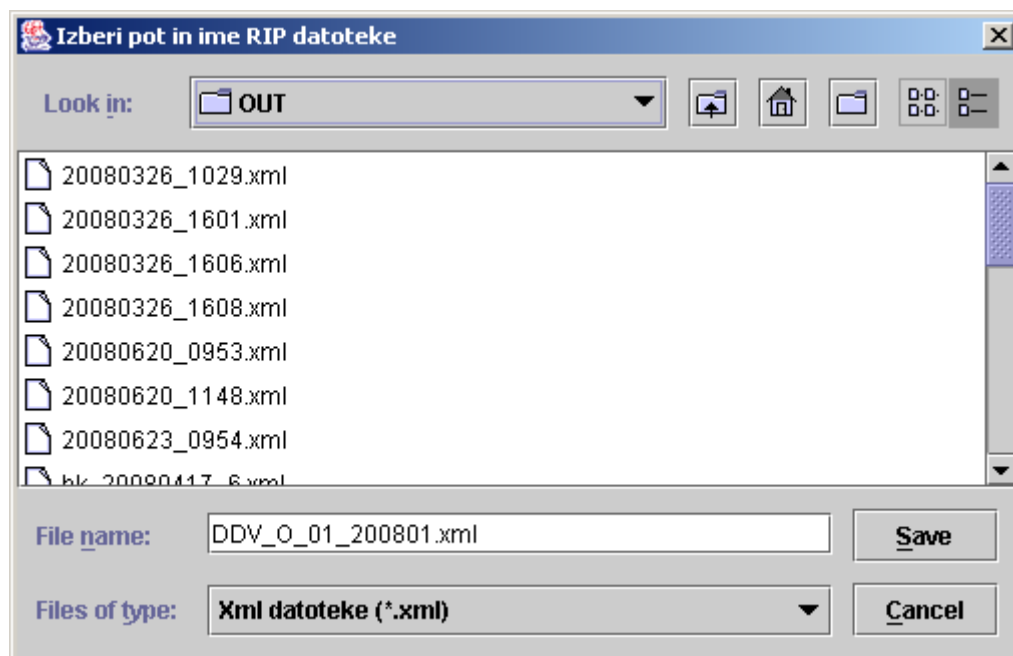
Izberi pot in ime RIP datoteke

Look in: OUT

20080326_1029.xml
20080326_1601.xml
20080326_1606.xml
20080326_1608.xml
20080620_0953.xml
20080620_1148.xml
20080623_0954.xml
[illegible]

File name: DDV_O_01_200801.xml

Save

Files of type: Xml datoteke (*.xml)

Cancel